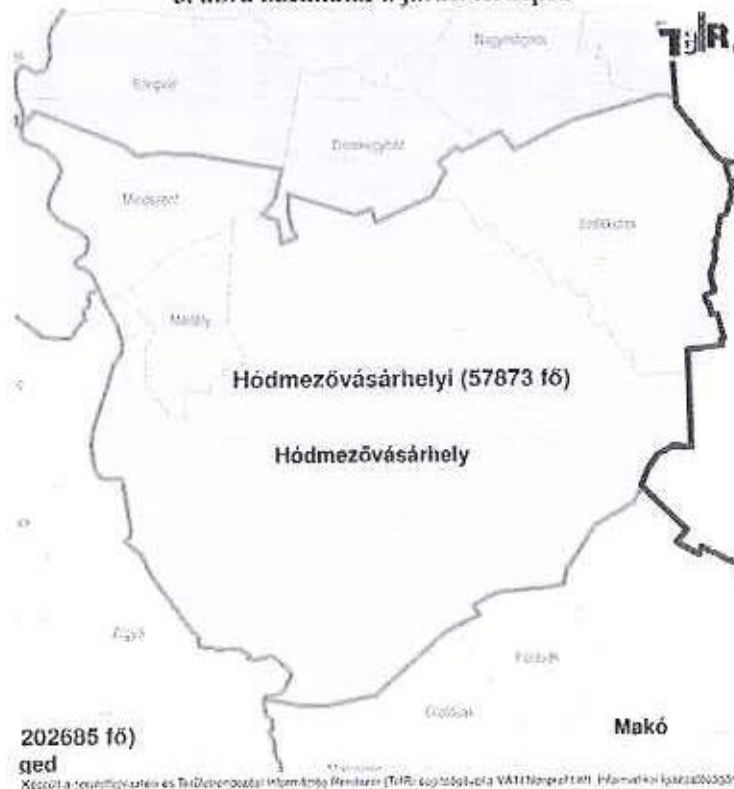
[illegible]

TeIR

Nagymágocs

Eperjes

Derekegyház

Mindszent

Székkutas

Mártély

Hódmezővásárhelyi (57873 fő)

Hódmezővásárhely

Apátfalva

Földeák

Óföldeák

202685 fő)

ged

Makó

Készült a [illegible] és Területrendezési Információs Rendszer (TeIR) segítségével a VÁTI Nonprofit Kft. Informatikai Igazgatóság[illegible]